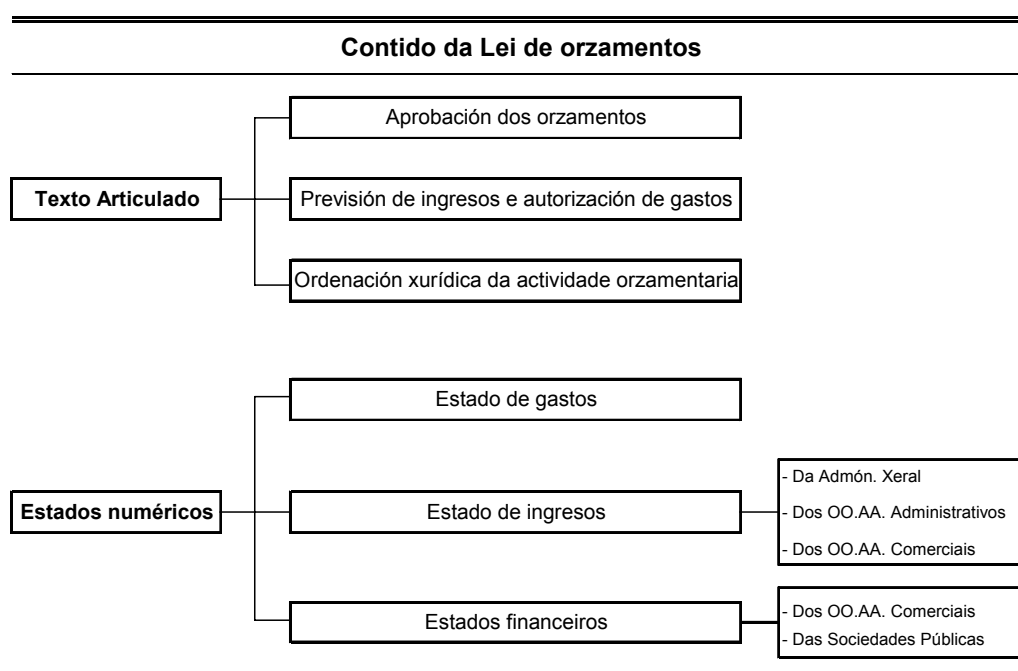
Contido da Lei de orzamentos

Texto Articulado

Aprobación dos orzamentos

Previsión de ingresos e autorización de gastos

Ordenación xurídica da actividade orzamentaria

Estados numéricos

Estado de gastos

Estado de ingresos

- Da Admón. Xeral
- Dos OO.AA. Administrativos
- Dos OO.AA. Comerciais

Estados financeiros

- Dos OO.AA. Comerciais
- Das Sociedades Públicas